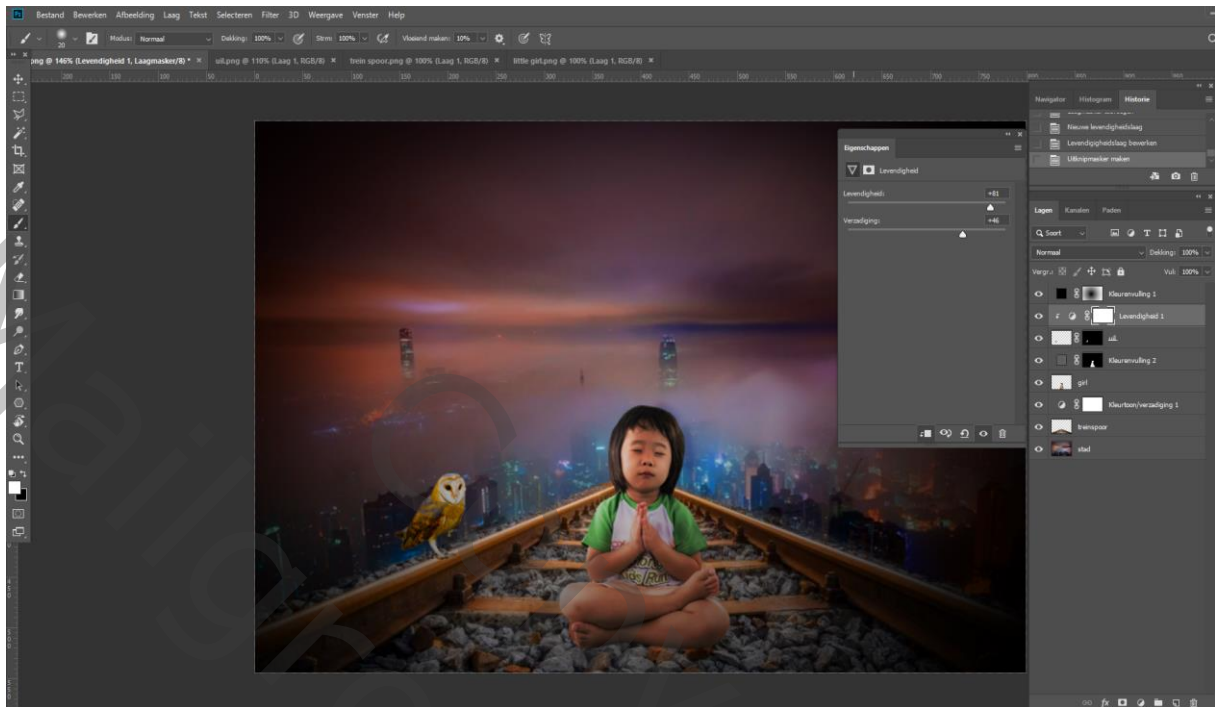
Bestand Bewerken Afbeelding Laag Tekst Selecteren Filter 3D Weergave Venster Help

Modus: Normaal Dekking: 100% Stroom: 100% Vloeiend maken: 10%

png @ 146% (Levendigheid 1, Laagmasker/8) * × uil.png @ 110% (Laag 1, RGB/8) × trein spoor.png @ 100% (Laag 1, RGB/8) × little girl.png @ 100% (Laag 1, RGB/8) ×

Navigator Histogram Historie

Nieuwe levendigheidslaag
Levendigheidslaag bewerken
Uitknipmasker maken

Eigenschappen

Levendigheid

Levendigheid: +81

Verzadiging: +46

Lagen Kanalen Paden

Soort

Normaal Dekking: 100%

Vergr.: Vul: 100%

Kleurvulling 1
Levendigheid 1
uil
Kleurvulling 2
girl
Kleurtoon/verzadiging 1
treinspoor
stad